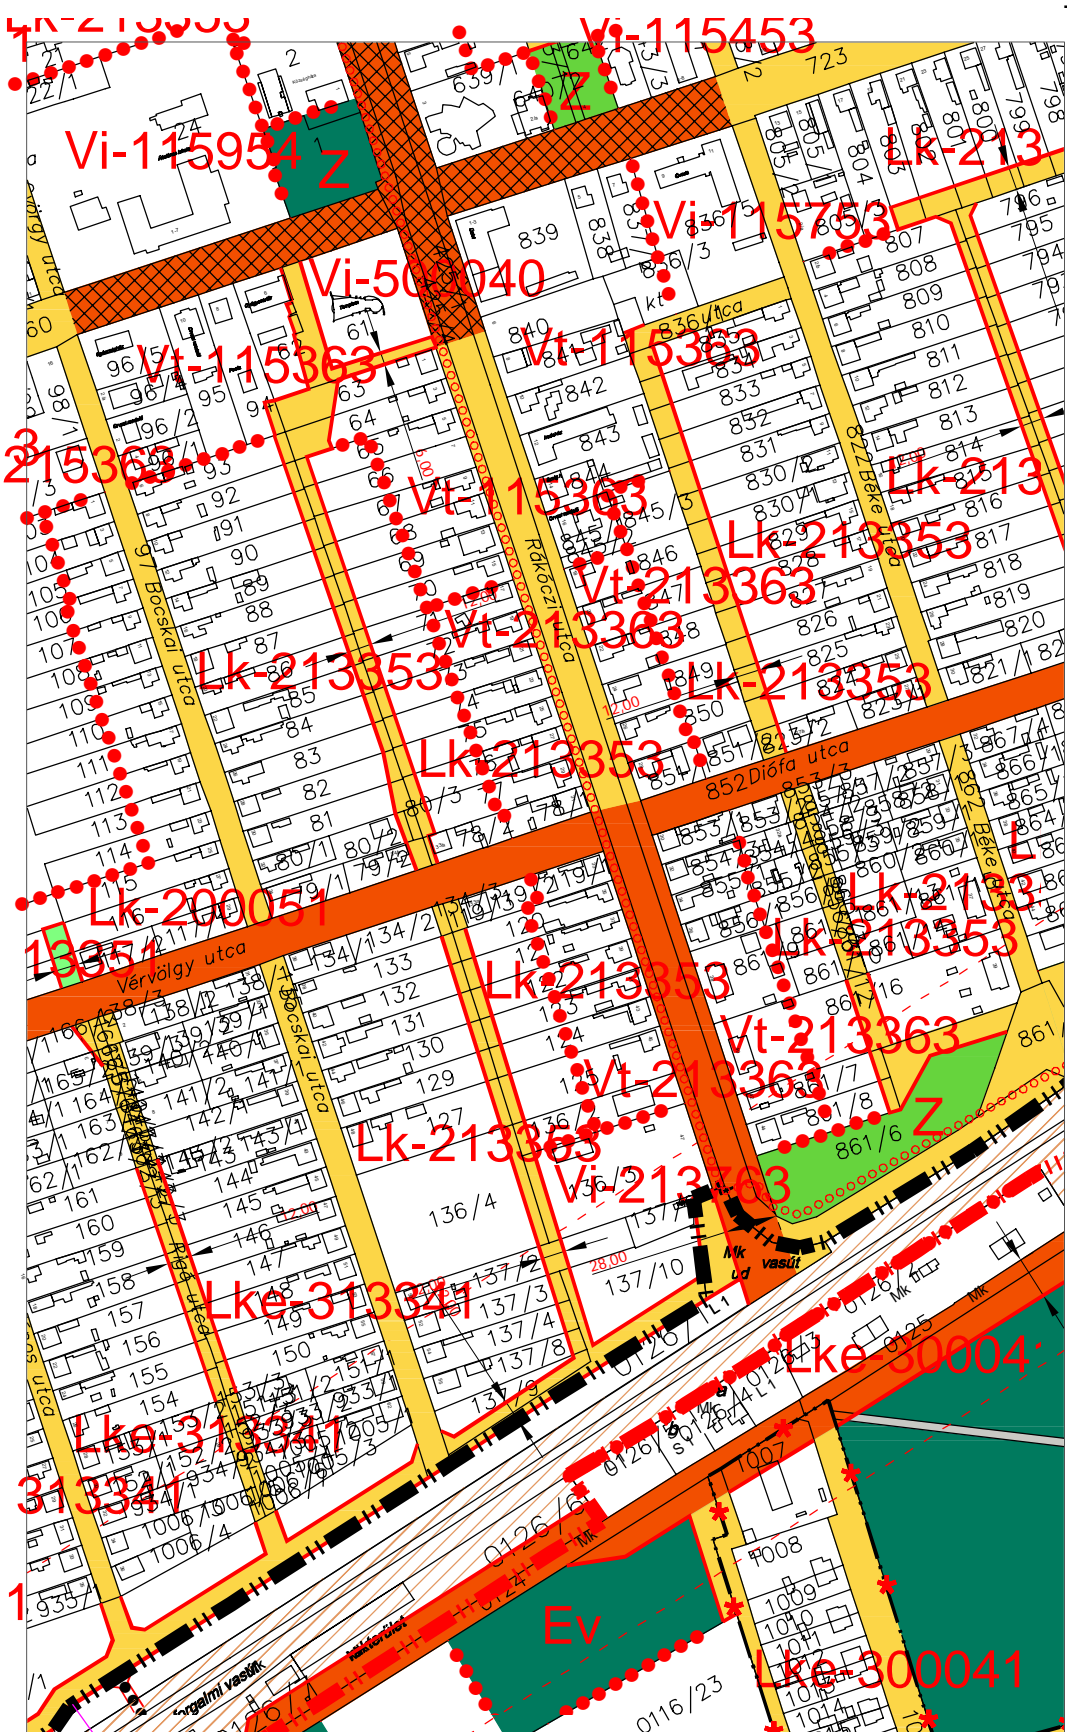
Lk-213353
Vi-115453
Vi-115954
Z
Z
Vi-115753
Lk-213
Vi-500040
Vt-115363
Vt-115363
3
215363
Vt-115363
Lk-213
Lk-213353
Vt-213363
Vt-213363
Lk-213353
Lk-213353
Lk-213353
Bocskai utca
Rákóczi utca
Béke utca
Diófa utca
Lk-200051
13351
Vérvölgy utca
Lk-213353
Lk-2133
Lk-213353
Vt-213363
Vt-213363
Z
Lk-213363
Vi-213363
Bocskai utca
Rigó utca
Lke-313341
Lke-300004
Lke-313341
313341
Ev
Lke-300041
vasút
Mk
861/6
136/4
137/10
1008
1009
0116/23
forgalmi vasút
723
839
838
840
842
843
845/3
846
849
850
852
853
854
855
856
857
861
805
804
807
808
809
810
811
812
813
814
816
817
818
819
820
821
825
826
829
830
831
832
833
836
796
795
794
63
64
65
66
67
68
69
61
96
95
94
93
92
91
90
89
88
87
85
84
83
82
81
80/1
80/2
80/3
79
78
114
113
112
111
110
109
108
107
106
105
133
132
131
130
129
127
120
119
160
159
158
157
156
155
154
161
162
163
164
165
166
144
145
146
147
149
150
1006/4
0126
1007